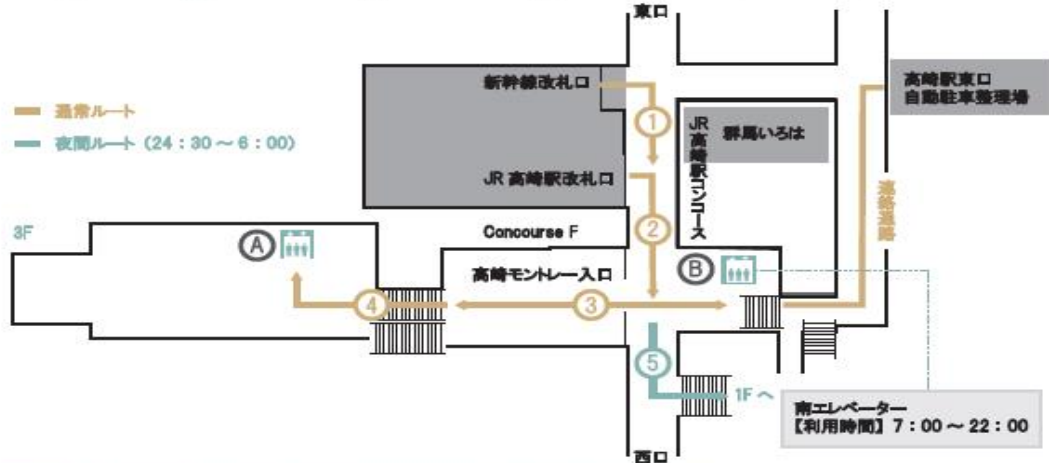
東口

通常ルート
夜間ルート（24：30～6：00）

新幹線改札口

高崎駅東口
自動駐車整理場

1

JR高崎駅コンコース

群馬いろは

JR 高崎駅改札口

連絡通路

3F

A

2

Concourse F

B

高崎モントレー入口

4

3

5

1F へ

南エレベーター
【利用時間】7：00～22：00

西口